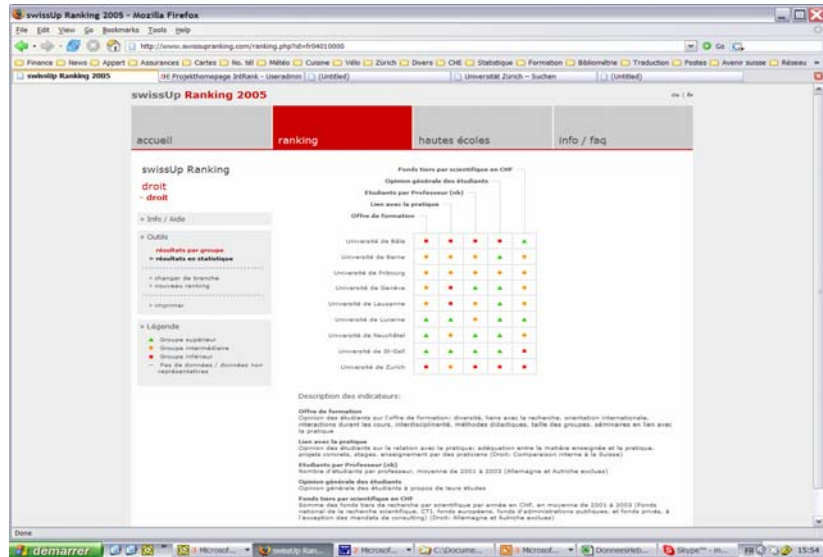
swissUp Ranking 2005 - Mozilla Firefox

File Edit View Go Bookmarks Tools Help

http://www.swissupranking.com/ranking.php?id=fr04010000

Finance News Appart Assurances Cartes No. tél Météo Cuisine Vélo Zürich Divers CHE Statistique Formation Bibliométrie Traduction Postes Avenir suisse Réseau

swissUp Ranking 2005 | FH Projekthomepage IntRank - Useradmin | (Untitled) | Universität Zürich - Suchen | (Untitled)

swissUp Ranking 2005

de | fr

accueil | ranking | hautes écoles | info / faq

swissUp Ranking

droit
- droit

+ Info / Aide

+ Outils
résultats par groupe
» résultats en statistique

» changer de branche
» nouveau ranking

» imprimer

+ Légende
Groupe supérieur
Groupe intermédiaire
Groupe inférieur
Pas de données / données non représentatives

Fonds tiers par scientifique en CHF
Opinion générale des étudiants
Etudiants par Professeur (nb)
Lien avec la pratique
Offre de formation

Université de Bâle
Université de Berne
Université de Fribourg
Université de Genève
Université de Lausanne
Université de Lucerne
Université de Neuchâtel
Université de St-Gall
Université de Zurich

Description des indicateurs:

Offre de formation
Opinion des étudiants sur l'offre de formation: diversité, liens avec la recherche, orientation internationale, interactions durant les cours, interdisciplinarité, méthodes didactiques, taille des groupes, séminaires en lien avec la pratique

Lien avec la pratique
Opinion des étudiants sur la relation avec la pratique: adéquation entre la matière enseignée et la pratique, projets concrets, stages, enseignement par des praticiens (Droit: Comparaison interne à la Suisse)

Etudiants par Professeur (nb)
Nombre d'étudiants par professeur, moyenne de 2001 à 2003 (Allemagne et Autriche exclues)

Opinion générale des étudiants
Opinion générale des étudiants à propos de leurs études

Fonds tiers par scientifique en CHF
Somme des fonds tiers de recherche par scientifique par année en CHF, en moyenne de 2001 à 2003 (Fonds national de la recherche scientifique, CTI, fonds européens, fonds d'administrations publiques, et fonds privés, à l'exception des mandats de consulting) (Droit: Allemagne et Autriche exclues)

Done

démarrer | 3 Microsof... | swissUp Ran... | 2 Microsof... | C:\Docume... | 3 Microsof... | DonneesHeb... | Skype™ - m... | FR | 15:54